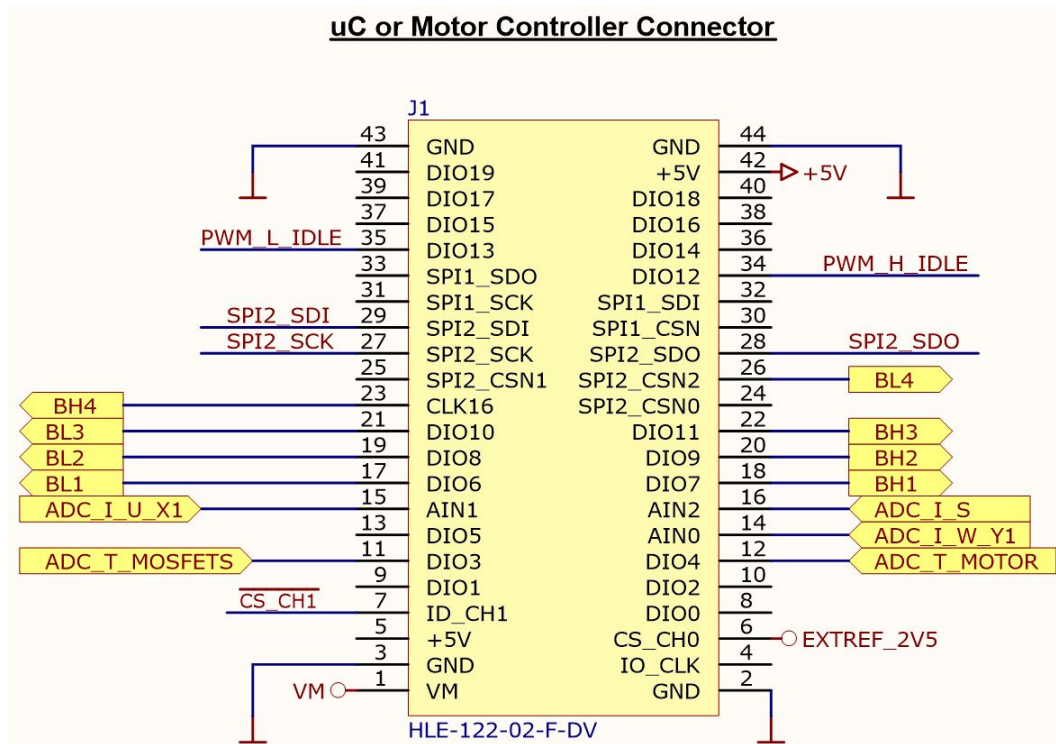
uC or Motor Controller Connector

J1

| Signal | Pin | Left | Right | Pin | Signal |
|---|---|---|---|---|---|
| | 43 | GND | GND | 44 | |
| | 41 | DIO19 | +5V | 42 | +5V |
| | 39 | DIO17 | DIO18 | 40 | |
| | 37 | DIO15 | DIO16 | 38 | |
| PWM_L_IDLE | 35 | DIO13 | DIO14 | 36 | |
| | 33 | SPI1_SDO | DIO12 | 34 | PWM_H_IDLE |
| | 31 | SPI1_SCK | SPI1_SDI | 32 | |
| SPI2_SDI | 29 | SPI2_SDI | SPI1_CSN | 30 | |
| SPI2_SCK | 27 | SPI2_SCK | SPI2_SDO | 28 | SPI2_SDO |
| | 25 | SPI2_CSN1 | SPI2_CSN2 | 26 | BL4 |
| BH4 | 23 | CLK16 | SPI2_CSN0 | 24 | |
| BL3 | 21 | DIO10 | DIO11 | 22 | BH3 |
| BL2 | 19 | DIO8 | DIO9 | 20 | BH2 |
| BL1 | 17 | DIO6 | DIO7 | 18 | BH1 |
| ADC_I_U_X1 | 15 | AIN1 | AIN2 | 16 | ADC_I_S |
| | 13 | DIO5 | AIN0 | 14 | ADC_I_W_Y1 |
| ADC_T_MOSFETS | 11 | DIO3 | DIO4 | 12 | ADC_T_MOTOR |
| | 9 | DIO1 | DIO2 | 10 | |
| $\overline{CS\_CH1}$ | 7 | ID_CH1 | DIO0 | 8 | |
| | 5 | +5V | CS_CH0 | 6 | EXTREF_2V5 |
| | 3 | GND | IO_CLK | 4 | |
| VM | 1 | VM | GND | 2 | |

HLE-122-02-F-DV